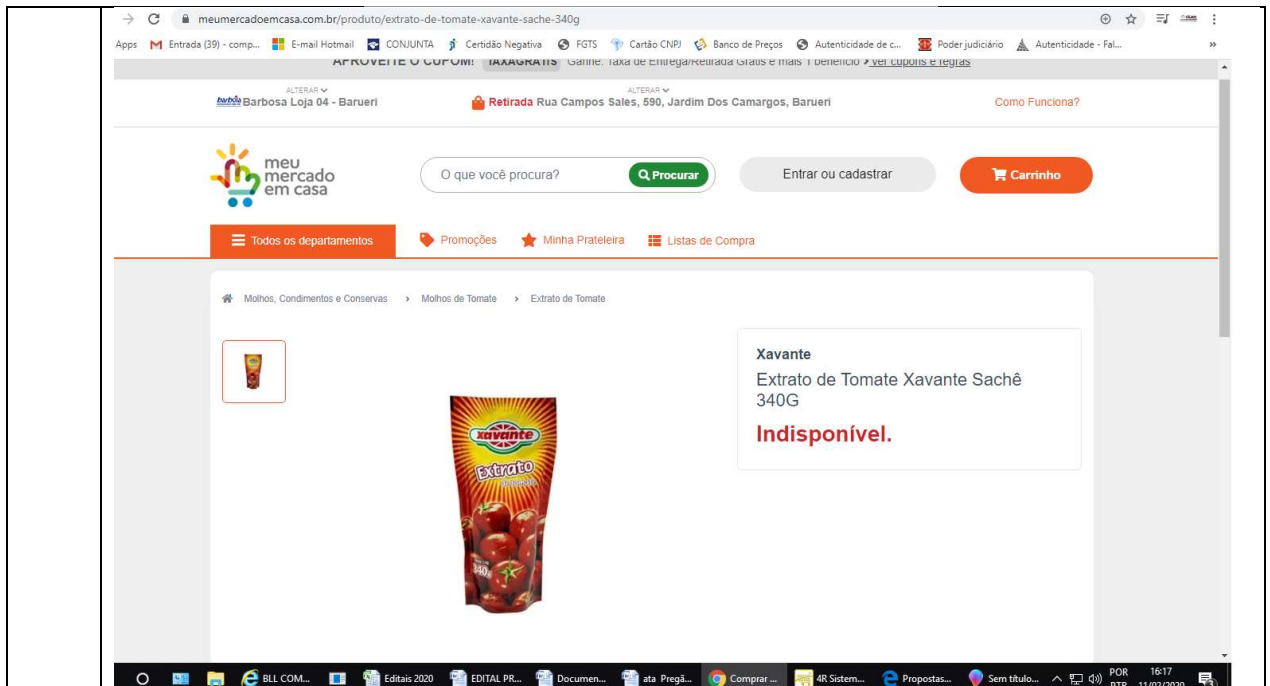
meumercadoemcasa.com.br/produto/extrato-de-tomate-xavante-sache-340g

Apps Entrada (39) - comp... E-mail Hotmail CONJUNTA Certidão Negativa FGTS Cartão CNPJ Banco de Preços Autenticidade de c... Poder judiciário Autenticidade - Fal...

APROVEITE O CUPOM! TAXAGRATIS Ganhe: Taxa de Entrega/Retirada Grátis e mais 1 benefício > ver cupons e regras

ALTERAR
barbosa Barbosa Loja 04 - Barueri

ALTERAR
Retirada Rua Campos Sales, 590, Jardim Dos Camargos, Barueri

Como Funciona?

meu mercado em casa

O que você procura?

Procurar

Entrar ou cadastrar

Carrinho

Todos os departamentos

Promoções

Minha Prateleira

Listas de Compra

Molhos, Condimentos e Conservas › Molhos de Tomate › Extrato de Tomate

xavante
Extrato
340g

Xavante

Extrato de Tomate Xavante Sachê 340G

Indisponível.

BLL COM... Editais 2020 EDITAL PR... Documen... ata Pregã... Comprar ... 4R Sistem... Propostas... Sem título... POR PTB 16:17 11/02/2020